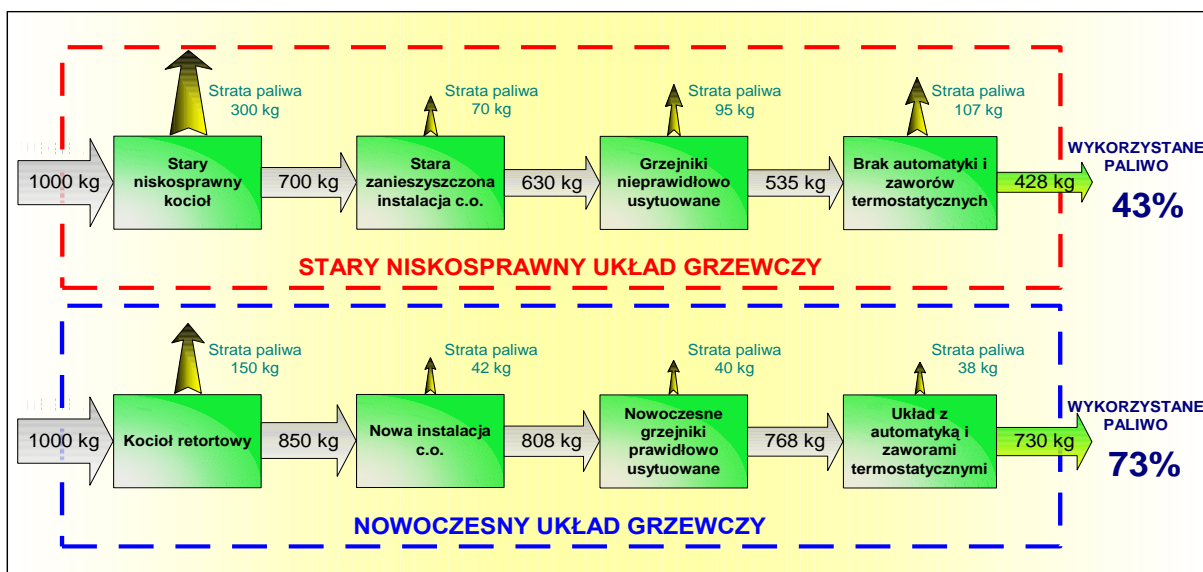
Strata paliwa
300 kg

Strata paliwa
70 kg

Strata paliwa
95 kg

Strata paliwa
107 kg

1000 kg

Stary niskosprawny kocioł

700 kg

Stara zanieszyszczona instalacja c.o.

630 kg

Grzejniki nieprawidłowo usytuowane

535 kg

Brak automatyki i zaworów termostatycznych

428 kg

WYKORZYSTANE PALIWO
43%

STARY NISKOSPRAWNY UKŁAD GRZEWCZY

Strata paliwa
150 kg

Strata paliwa
42 kg

Strata paliwa
40 kg

Strata paliwa
38 kg

1000 kg

Kocioł retortowy

850 kg

Nowa instalacja c.o.

808 kg

Nowoczesne grzejniki prawidłowo usytuowane

768 kg

Układ z automatyką i zaworami termostatycznymi

730 kg

WYKORZYSTANE PALIWO
73%

NOWOCZESNY UKŁAD GRZEWCZY